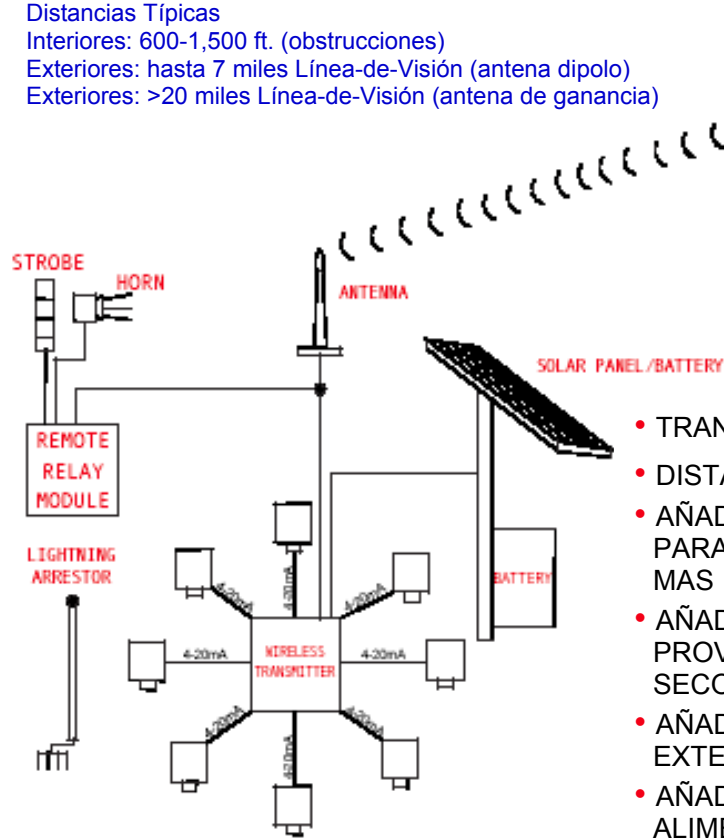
Distancias Típicas
Interiores: 600-1,500 ft. (obstrucciones)
Exteriores: hasta 7 miles Línea-de-Visión (antena dipolo)
Exteriores: >20 miles Línea-de-Visión (antena de ganancia)

STROBE
HORN
ANTENNA
SOLAR PANEL/BATTERY
REMOTE RELAY MODULE
LIGHTNING ARRESTOR
BATTERY
WIRELESS TRANSMITTER
4-20mA
4-20mA
4-20mA
4-20mA
4-20mA
4-20mA
4-20mA
4-20mA

• TRAN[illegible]
• DIST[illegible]
• AÑAD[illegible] PARA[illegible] MAS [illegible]
• AÑAD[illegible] PROV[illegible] SECO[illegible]
• AÑAD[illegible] EXTE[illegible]
• AÑAD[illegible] ALIM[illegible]